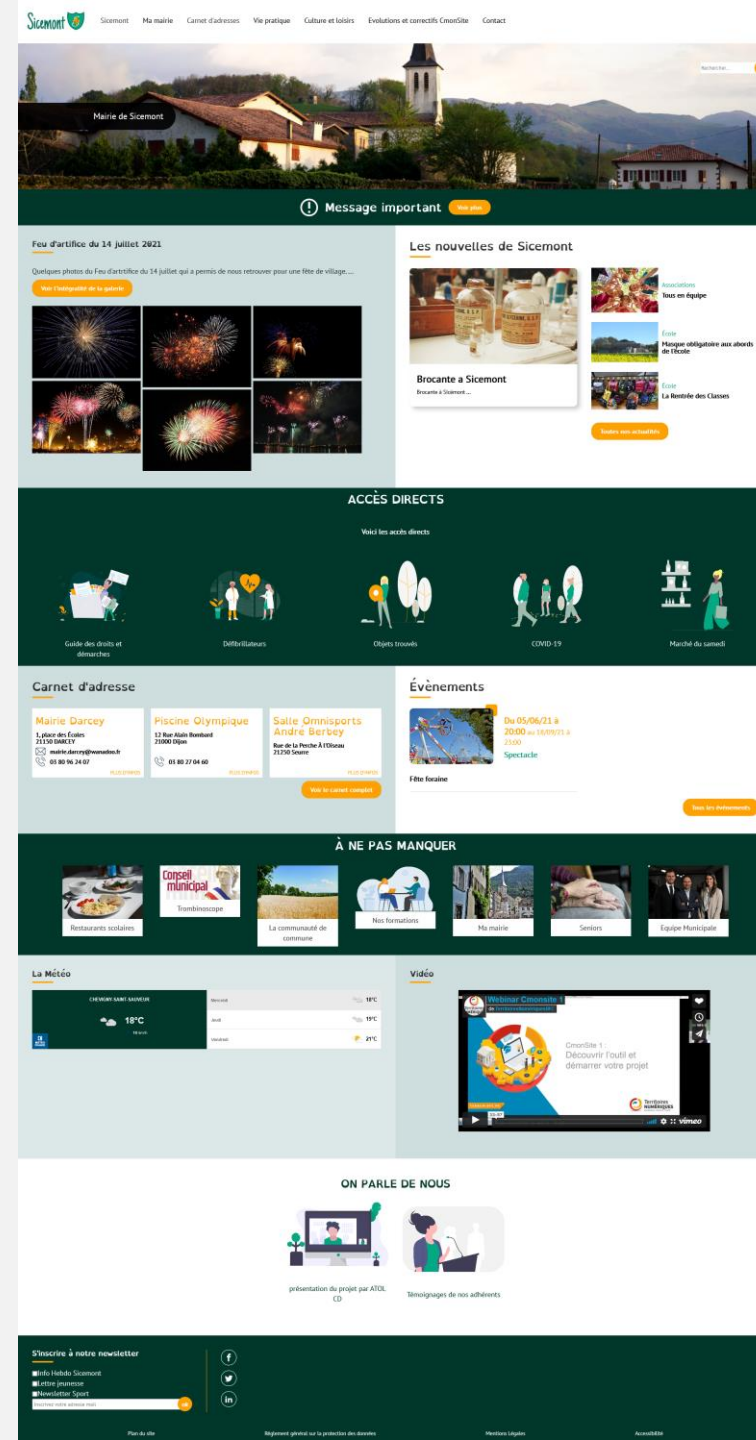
Sicemont

Sicemont Ma mairie Carnet d'adresses Vie pratique Culture et loisirs Evolutions et correctifs CmonSite Contact

Rechercher...

Mairie de Sicemont

Message important Voir plus

Feu d'artifice du 14 juillet 2021

Quelques photos du Feu d'artrtifice du 14 juillet qui a permis de nous retrouver pour une fête de village....

Voir l'intégralité de la galerie

Les nouvelles de Sicemont

Brocante a Sicemont

Brocante à Sicemont ...

Associations
Tous en équipe

École
Masque obligatoire aux abords de l'école

École
La Rentrée des Classes

Toutes nos actualités

ACCÈS DIRECTS

Voici les accès directs

Guide des droits et démarches

Défibrillateurs

Objets trouvés

COVID-19

Marché du samedi

Carnet d'adresse

Mairie Darcey
1, place des Écoles
21150 DARCEY
mairie.darcey@wanadoo.fr
03 80 96 24 07
PLUS D'INFOS

Piscine Olympique
12 Rue Alain Bombard
21000 Dijon
03 80 27 04 60
PLUS D'INFOS

Salle Omnisports André Berbey
Rue de la Perche À l'Oiseau
21250 Seurre
PLUS D'INFOS

Voir le carnet complet

Évènements

Du 05/06/21 à 20:00 au 18/09/21 à 23:00
Spectacle

Fête foraine

Tous les événements

À NE PAS MANQUER

Restaurants scolaires

Conseil municipal
Trombinoscope

La communauté de commune

Nos formations

Ma mairie

Seniors

Equipe Municipale

La Météo

CHEVIGNY-SAINT-SAUVEUR
18°C

Mercredi 18°C
Jeudi 19°C
Vendredi 21°C

Vidéo

Webinar Cmonsite 1
CmonSite 1 :
Découvrir l'outil et démarrer votre projet
Territoires numériques
vimeo

ON PARLE DE NOUS

présentation du projet par ATOL CD

Témoignages de nos adhérents

S'inscrire à notre newsletter
Info Hebdo Sicemont
Lettre jeunesse
Newsletter Sport
Inscrivez votre adresse mail
ok

Plan du site
Règlement général sur la protection des données
Mentions Légales
Accessibilité